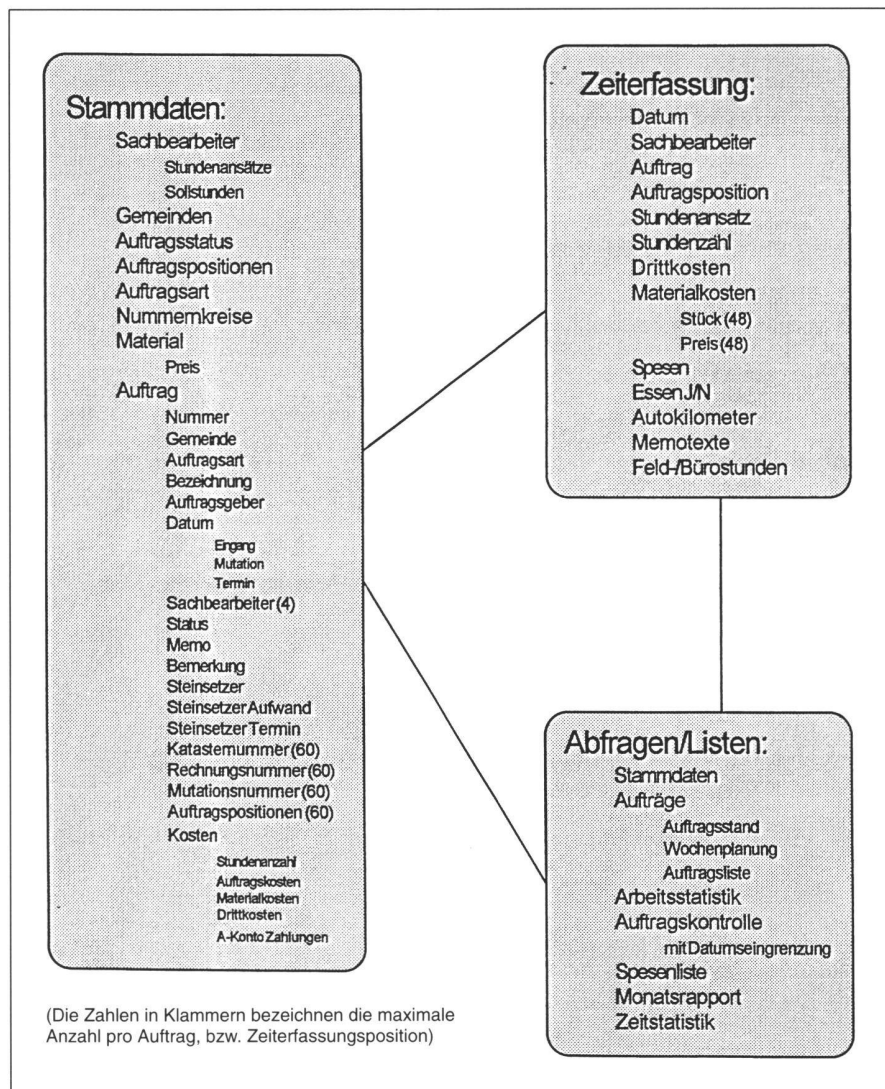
Stammdaten:
Sachbearbeiter
Stundenansätze
Sollstunden
Gemeinden
Auftragsstatus
Auftragspositionen
Auftragsart
Nummernkreise
Material
Preis
Auftrag
Nummer
Gemeinde
Auftragsart
Bezeichnung
Auftragsgeber
Datum
Eingang
Mutation
Termin
Sachbearbeiter (4)
Status
Memo
Bemerkung
Steinsetzer
Steinsetzer Aufwand
Steinsetzer Termin
Katasternummer (60)
Rechnungsnummer (60)
Mutationsnummer (60)
Auftragspositionen (60)
Kosten
Stundenanzahl
Auftragskosten
Materialkosten
Drittkosten
A-Konto Zahlungen

Zeiterfassung:
Datum
Sachbearbeiter
Auftrag
Auftragsposition
Stundenansatz
Stundenzahl
Drittkosten
Materialkosten
Stück (48)
Preis (48)
Spesen
Essen J/N
Autokilometer
Memotexte
Feld-/Bürostunden

Abfragen/Listen:
Stammdaten
Aufträge
Auftragsstand
Wochenplanung
Auftragsliste
Arbeitsstatistik
Auftragskontrolle
mit Datumseingrenzung
Spesenliste
Monatsrapport
Zeitstatistik

(Die Zahlen in Klammern bezeichnen die maximale Anzahl pro Auftrag, bzw. Zeiterfassungsposition)